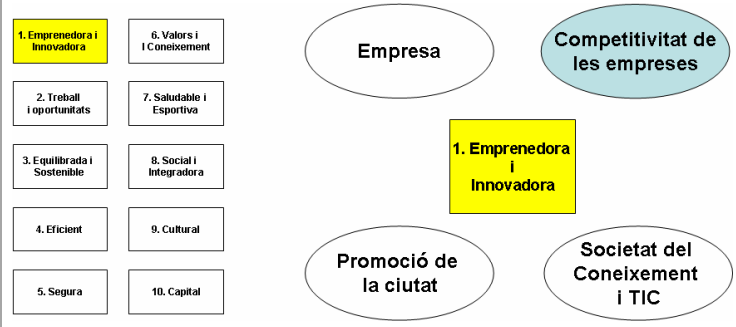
1. Emprenedora i Innovadora

2. Treball i oportunitats

3. Equilibrada i Sostenible

4. Eficient

5. Segura

6. Valors i Coneixement

7. Saludable i Esportiva

8. Social i Integradora

9. Cultural

10. Capital

Empresa

Competitivitat de les empreses

1. Emprenedora i Innovadora

Promoció de la ciutat

Societat del Coneixement i TIC